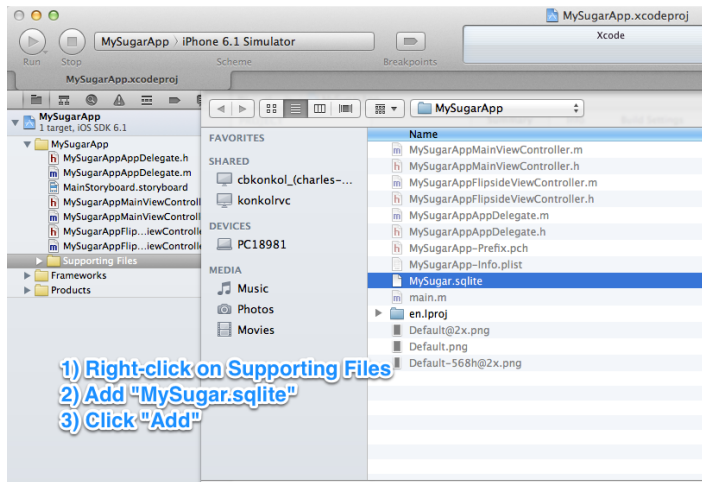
MySugarApp.xcodeproj

Run Stop

MySugarApp 〉 iPhone 6.1 Simulator

Scheme

Breakpoints

Xcode

MySugarApp.xcodeproj

MySugarApp
1 target, iOS SDK 6.1

MySugarApp
MySugarAppAppDelegate.h
MySugarAppAppDelegate.m
MainStoryboard.storyboard
MySugarAppMainViewControll
MySugarAppMainViewControll
MySugarAppFlip...iewControlle
MySugarAppFlip...iewControlle
Supporting Files
Frameworks
Products

MySugarApp

FAVORITES
SHARED
cbkonkol_(charles-...
konkolrvc
DEVICES
PC18981
MEDIA
Music
Photos
Movies

Name
MySugarAppMainViewController.m
MySugarAppMainViewController.h
MySugarAppFlipsideViewController.m
MySugarAppFlipsideViewController.h
MySugarAppAppDelegate.m
MySugarAppAppDelegate.h
MySugarApp-Prefix.pch
MySugarApp-Info.plist
MySugar.sqlite
main.m
en.lproj
Default@2x.png
Default.png
Default-568h@2x.png

1) Right-click on Supporting Files
2) Add "MySugar.sqlite"
3) Click "Add"